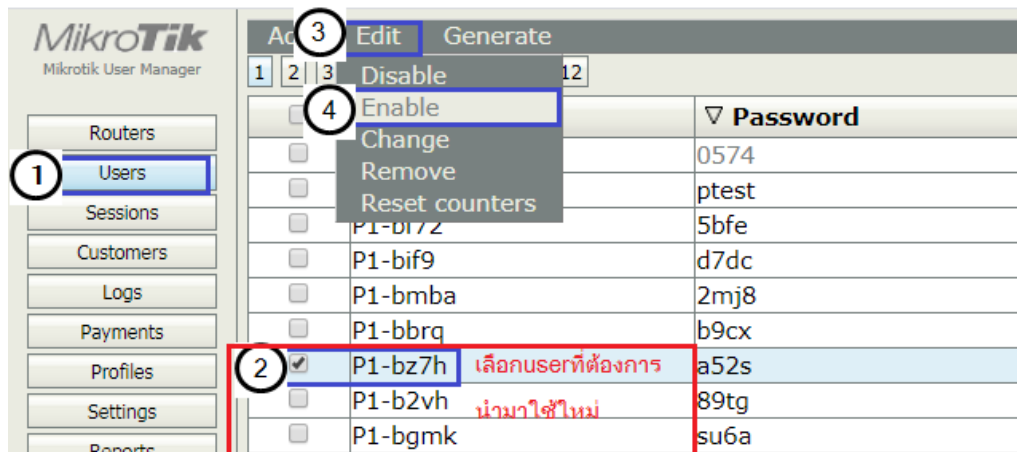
MikroTik
Mikrotik User Manager

Routers
1
Users
Sessions
Customers
Logs
Payments
Profiles
Settings
Reports

Ac 3 Edit Generate
1 2 3 12
Disable
4 Enable
Change
Remove
Reset counters

▽ Password

| | | Password |
|---|---|---|
| | | 0574 |
| | | ptest |
| | P1-bf72 | 5bfe |
| | P1-bif9 | d7dc |
| | P1-bmba | 2mj8 |
| | P1-bbrq | b9cx |
| 2 ☑ | P1-bz7h | a52s |
| | P1-b2vh | 89tg |
| | P1-bgmk | su6a |

เลือกuserที่ต้องการ นำมาใช้ใหม่